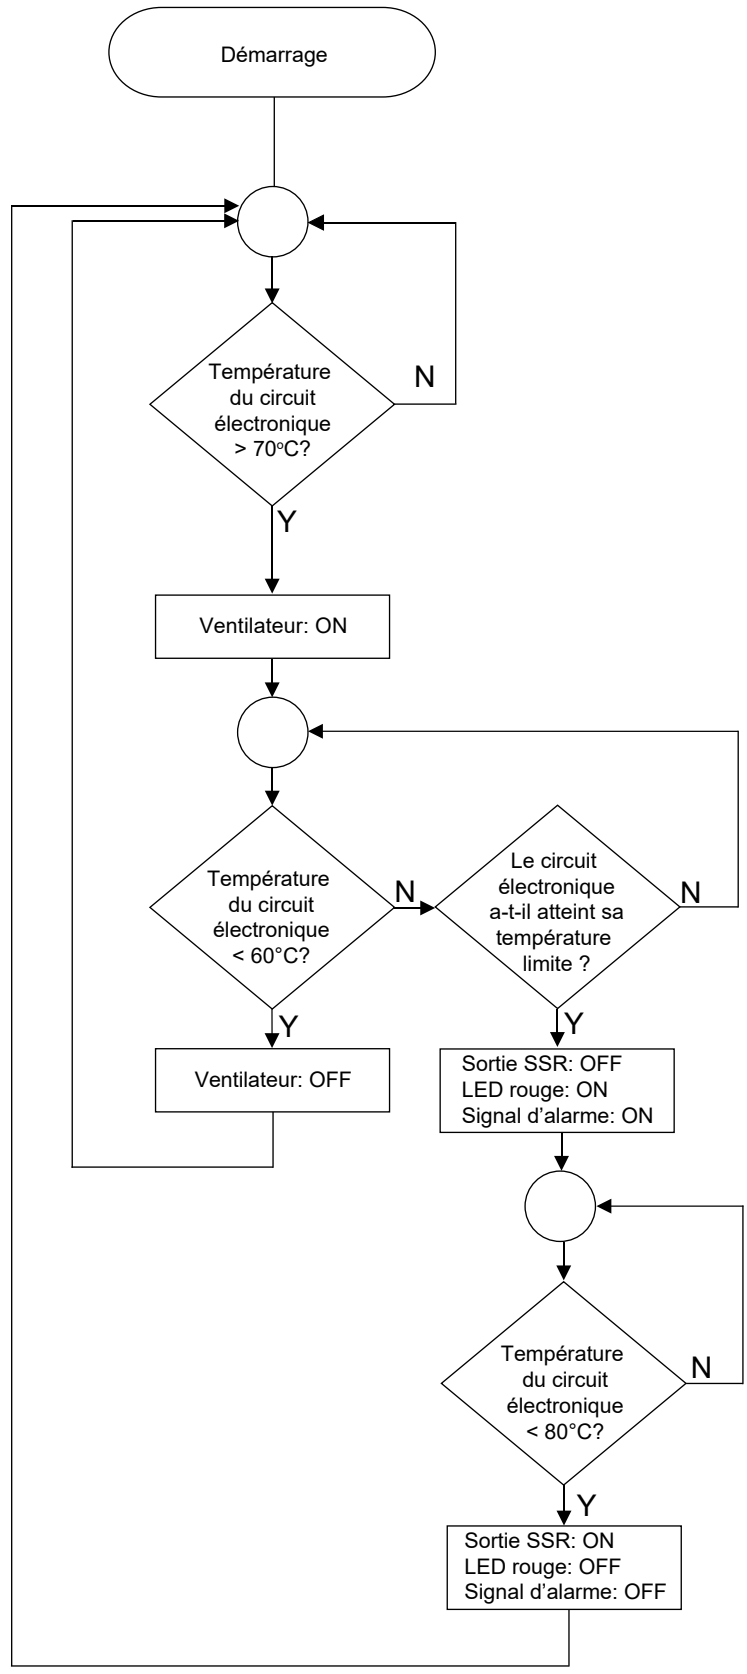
Démarrage

Température du circuit électronique > 70°C?

N

Y

Ventilateur: ON

Température du circuit électronique < 60°C?

N

Le circuit électronique a-t-il atteint sa température limite ?

N

Y

Ventilateur: OFF

Y

Sortie SSR: OFF
LED rouge: ON
Signal d'alarme: ON

Température du circuit électronique < 80°C?

N

Y

Sortie SSR: ON
LED rouge: OFF
Signal d'alarme: OFF